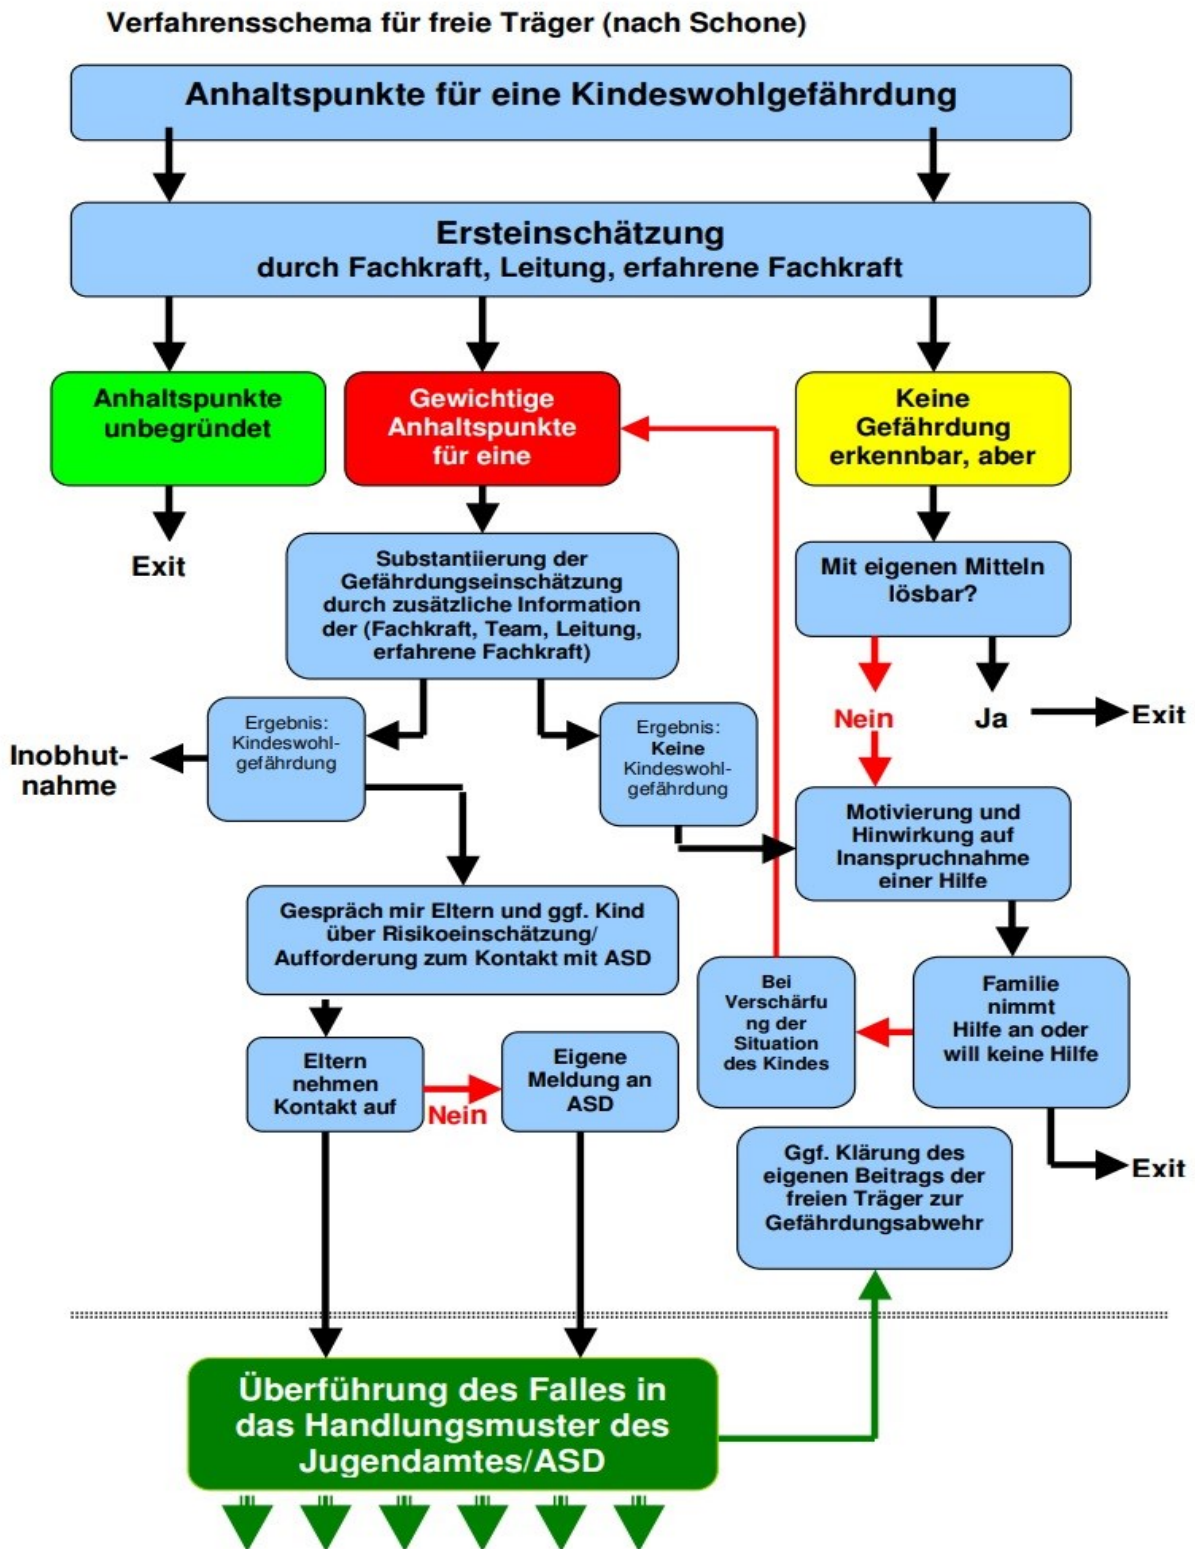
Verfahrensschema für freie Träger (nach Schone)

Anhaltspunkte für eine Kindeswohlgefährdung

Ersteinschätzung
durch Fachkraft, Leitung, erfahrene Fachkraft

Anhaltspunkte unbegründet

Exit

Gewichtige Anhaltspunkte für eine

Keine Gefährdung erkennbar, aber

Substantiierung der Gefährdungseinschätzung durch zusätzliche Information der (Fachkraft, Team, Leitung, erfahrene Fachkraft)

Mit eigenen Mitteln lösbar?

Nein

Ja

Exit

Inobhutnahme

Ergebnis: Kindeswohlgefährdung

Ergebnis: Keine Kindeswohlgefährdung

Motivierung und Hinwirkung auf Inanspruchnahme einer Hilfe

Gespräch mir Eltern und ggf. Kind über Risikoeinschätzung/ Aufforderung zum Kontakt mit ASD

Bei Verschärfung der Situation des Kindes

Familie nimmt Hilfe an oder will keine Hilfe

Eltern nehmen Kontakt auf

Nein

Eigene Meldung an ASD

Exit

Ggf. Klärung des eigenen Beitrags der freien Träger zur Gefährdungsabwehr

Überführung des Falles in das Handlungsmuster des Jugendamtes/ASD